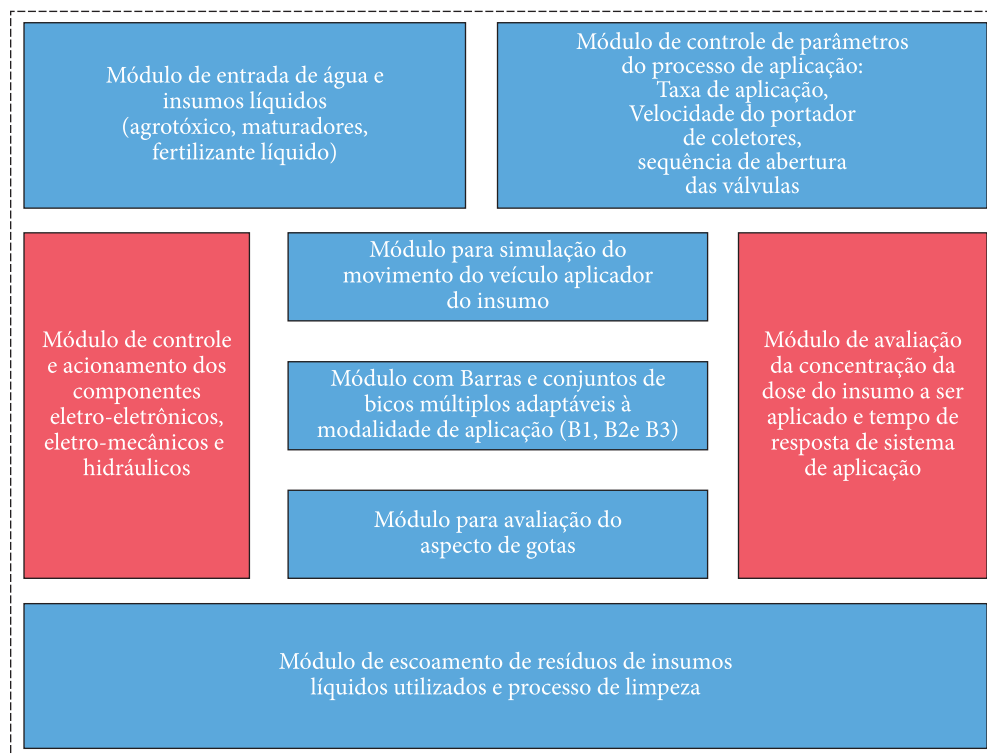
Módulo de entrada de água e insumos líquidos (agrotóxico, maturadores, fertilizante líquido)

Módulo de controle de parâmetros do processo de aplicação: Taxa de aplicação, Velocidade do portador de coletores, sequência de abertura das válvulas

Módulo de controle e acionamento dos componentes eletro-eletrônicos, eletro-mecânicos e hidráulicos

Módulo para simulação do movimento do veículo aplicador do insumo

Módulo com Barras e conjuntos de bicos múltiplos adaptáveis à modalidade de aplicação (B1, B2e B3)

Módulo para avaliação do aspecto de gotas

Módulo de avaliação da concentração da dose do insumo a ser aplicado e tempo de resposta de sistema de aplicação

Módulo de escoamento de resíduos de insumos líquidos utilizados e processo de limpeza